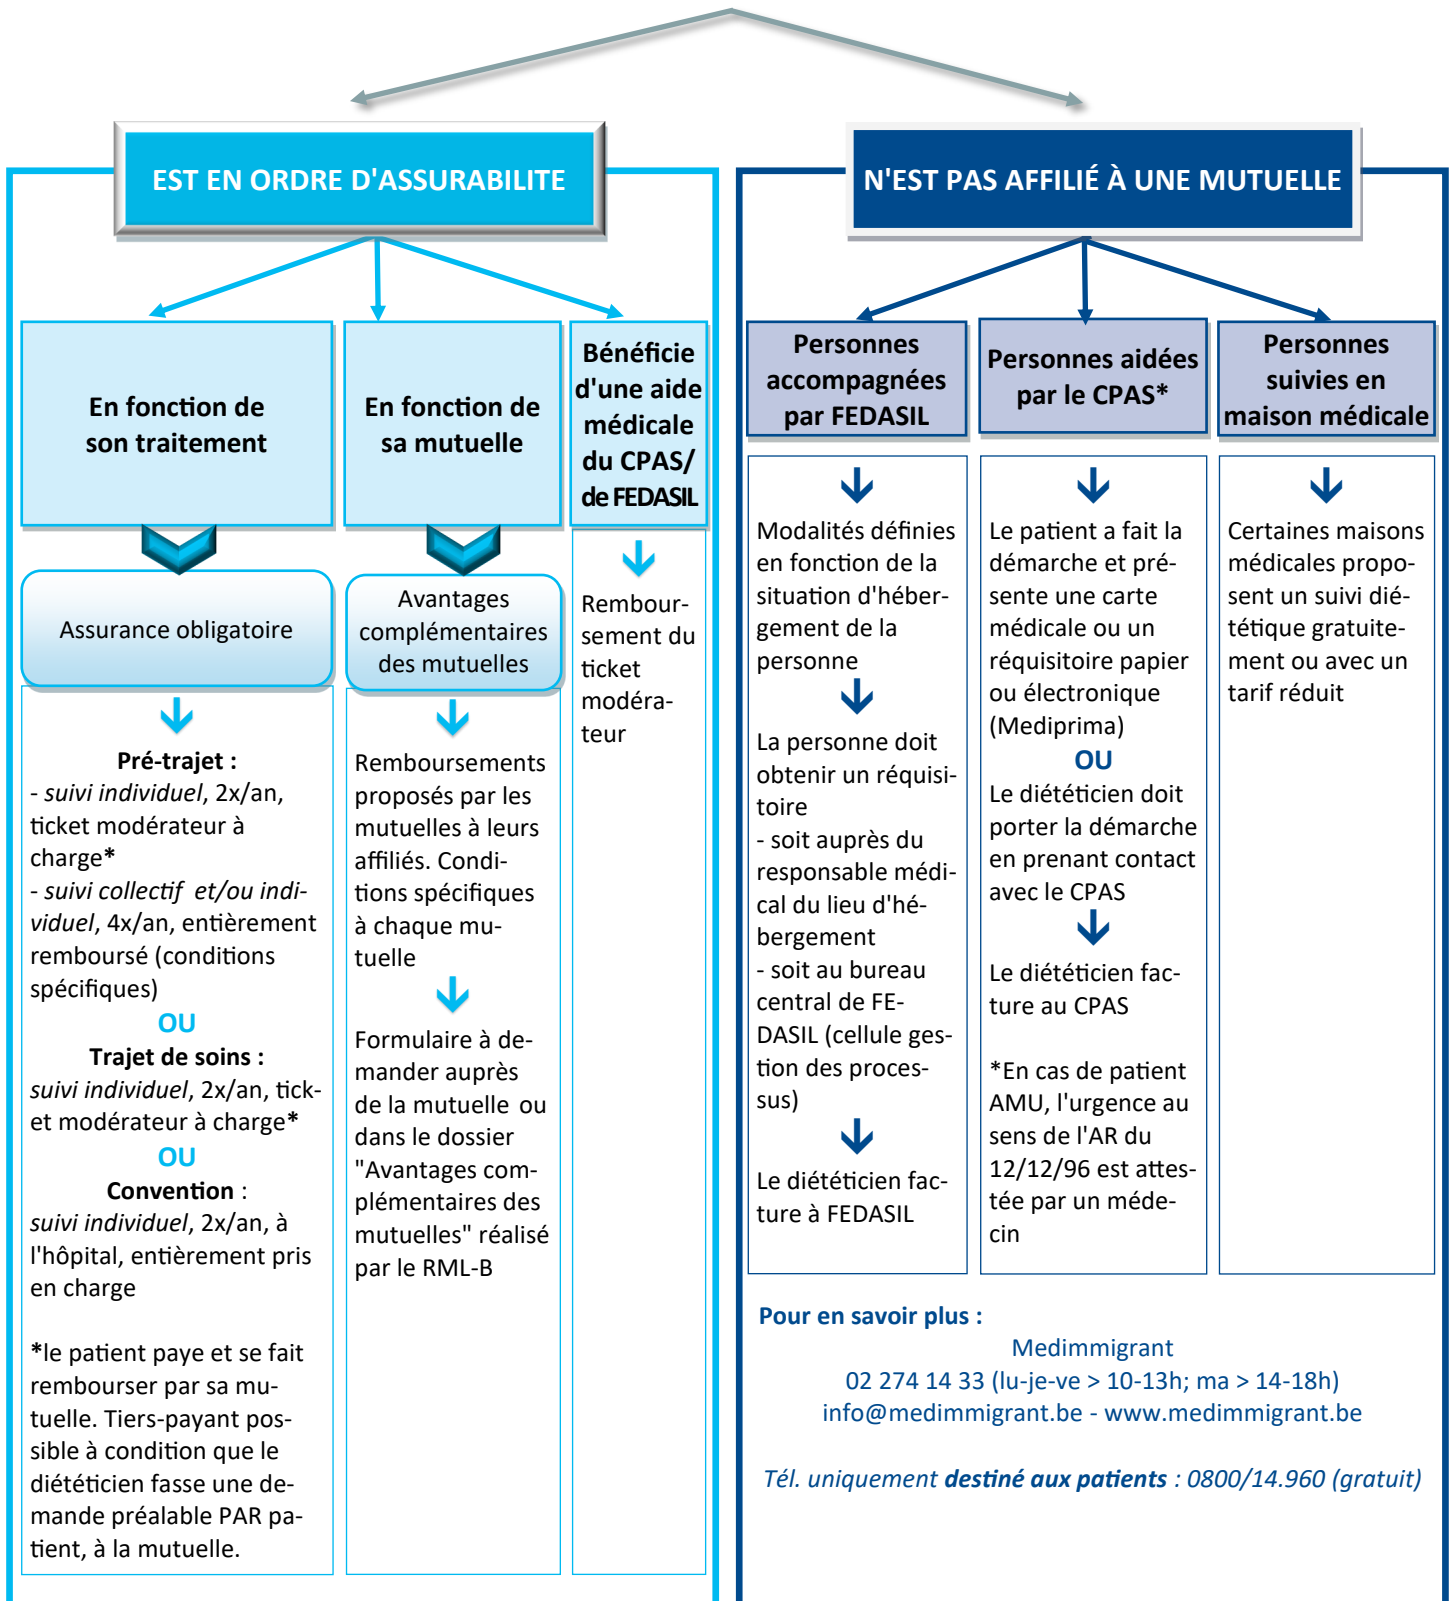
EST EN ORDRE D'ASSURABILITE

En fonction de son traitement

Assurance obligatoire

**Pré-trajet :**
- *suivi individuel*, 2x/an, ticket modérateur à charge**\***
- *suivi collectif et/ou individuel*, 4x/an, entièrement remboursé (conditions spécifiques)

OU

**Trajet de soins :**
*suivi individuel*, 2x/an, ticket modérateur à charge**\***

OU

**Convention** :
*suivi individuel*, 2x/an, à l'hôpital, entièrement pris en charge

**\***le patient paye et se fait rembourser par sa mutuelle. Tiers-payant possible à condition que le diététicien fasse une demande préalable PAR patient, à la mutuelle.

En fonction de sa mutuelle

Avantages complémentaires des mutuelles

Remboursements proposés par les mutuelles à leurs affiliés. Conditions spécifiques à chaque mutuelle

Formulaire à demander auprès de la mutuelle ou dans le dossier "Avantages complémentaires des mutuelles" réalisé par le RML-B

Bénéficie d'une aide médicale du CPAS/ de FEDASIL

Remboursement du ticket modérateur

N'EST PAS AFFILIÉ À UNE MUTUELLE

Personnes accompagnées par FEDASIL

Modalités définies en fonction de la situation d'hébergement de la personne

La personne doit obtenir un réquisitoire
- soit auprès du responsable médical du lieu d'hébergement
- soit au bureau central de FEDASIL (cellule gestion des processus)

Le diététicien facture à FEDASIL

Personnes aidées par le CPAS*

Le patient a fait la démarche et présente une carte médicale ou un réquisitoire papier ou électronique (Mediprima)

OU

Le diététicien doit porter la démarche en prenant contact avec le CPAS

Le diététicien facture au CPAS

*En cas de patient AMU, l'urgence au sens de l'AR du 12/12/96 est attestée par un médecin

Personnes suivies en maison médicale

Certaines maisons médicales proposent un suivi diététique gratuitement ou avec un tarif réduit

**Pour en savoir plus :**
Medimmigrant
02 274 14 33 (lu-je-ve > 10-13h; ma > 14-18h)
info@medimmigrant.be - www.medimmigrant.be

*Tél. uniquement **destiné aux patients** : 0800/14.960 (gratuit)*